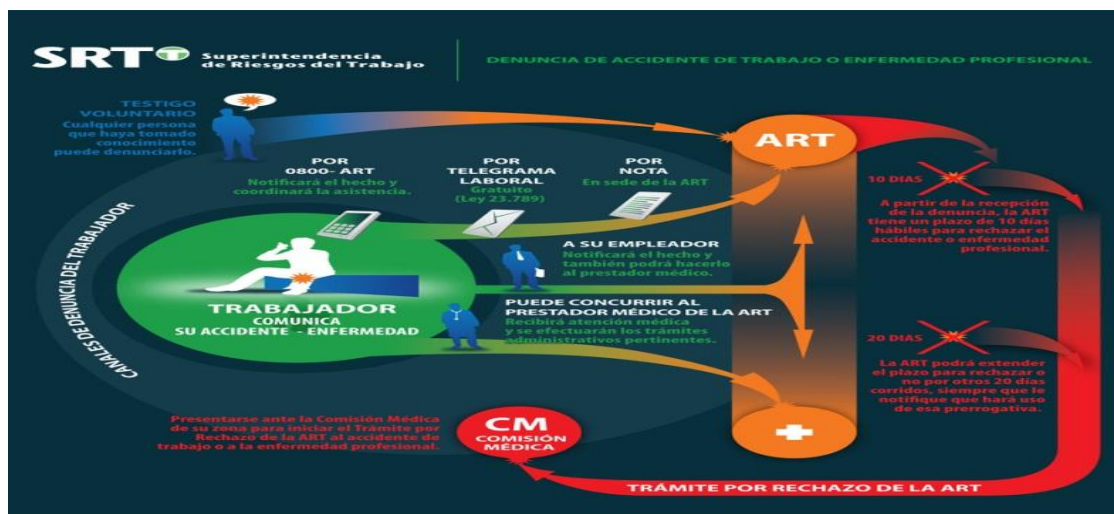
SRT Superintendencia de Riesgos del Trabajo

DENUNCIA DE ACCIDENTE DE TRABAJO O ENFERMEDAD PROFESIONAL

TESTIGO VOLUNTARIO
Cualquier persona que haya tomado conocimiento puede denunciarlo.

ART

POR 0800- ART
Notificará el hecho y coordinará la asistencia.

POR TELEGRAMA LABORAL
Gratuito (Ley 23.789)

POR NOTA
En sede de la ART

10 DÍAS
A partir de la recepción de la denuncia, la ART tiene un plazo de 10 días hábiles para rechazar el accidente o enfermedad profesional.

CANALES DE DENUNCIA DEL TRABAJADOR

A SU EMPLEADOR
Notificará el hecho y también podrá hacerlo al prestador médico.

TRABAJADOR
COMUNICA SU ACCIDENTE - ENFERMEDAD

PUEDE CONCURRIR AL PRESTADOR MÉDICO DE LA ART
Recibirá atención médica y se efectuarán los trámites administrativos pertinentes.

20 DÍAS
La ART podrá extender el plazo para rechazar o no por otros 20 días corridos, siempre que le notifique que hará uso de esa prerrogativa.

Presentarse ante la Comisión Médica de su zona para iniciar el Trámite por Rechazo de la ART al accidente de trabajo o a la enfermedad profesional.

CM
COMISIÓN MÉDICA

TRÁMITE POR RECHAZO DE LA ART